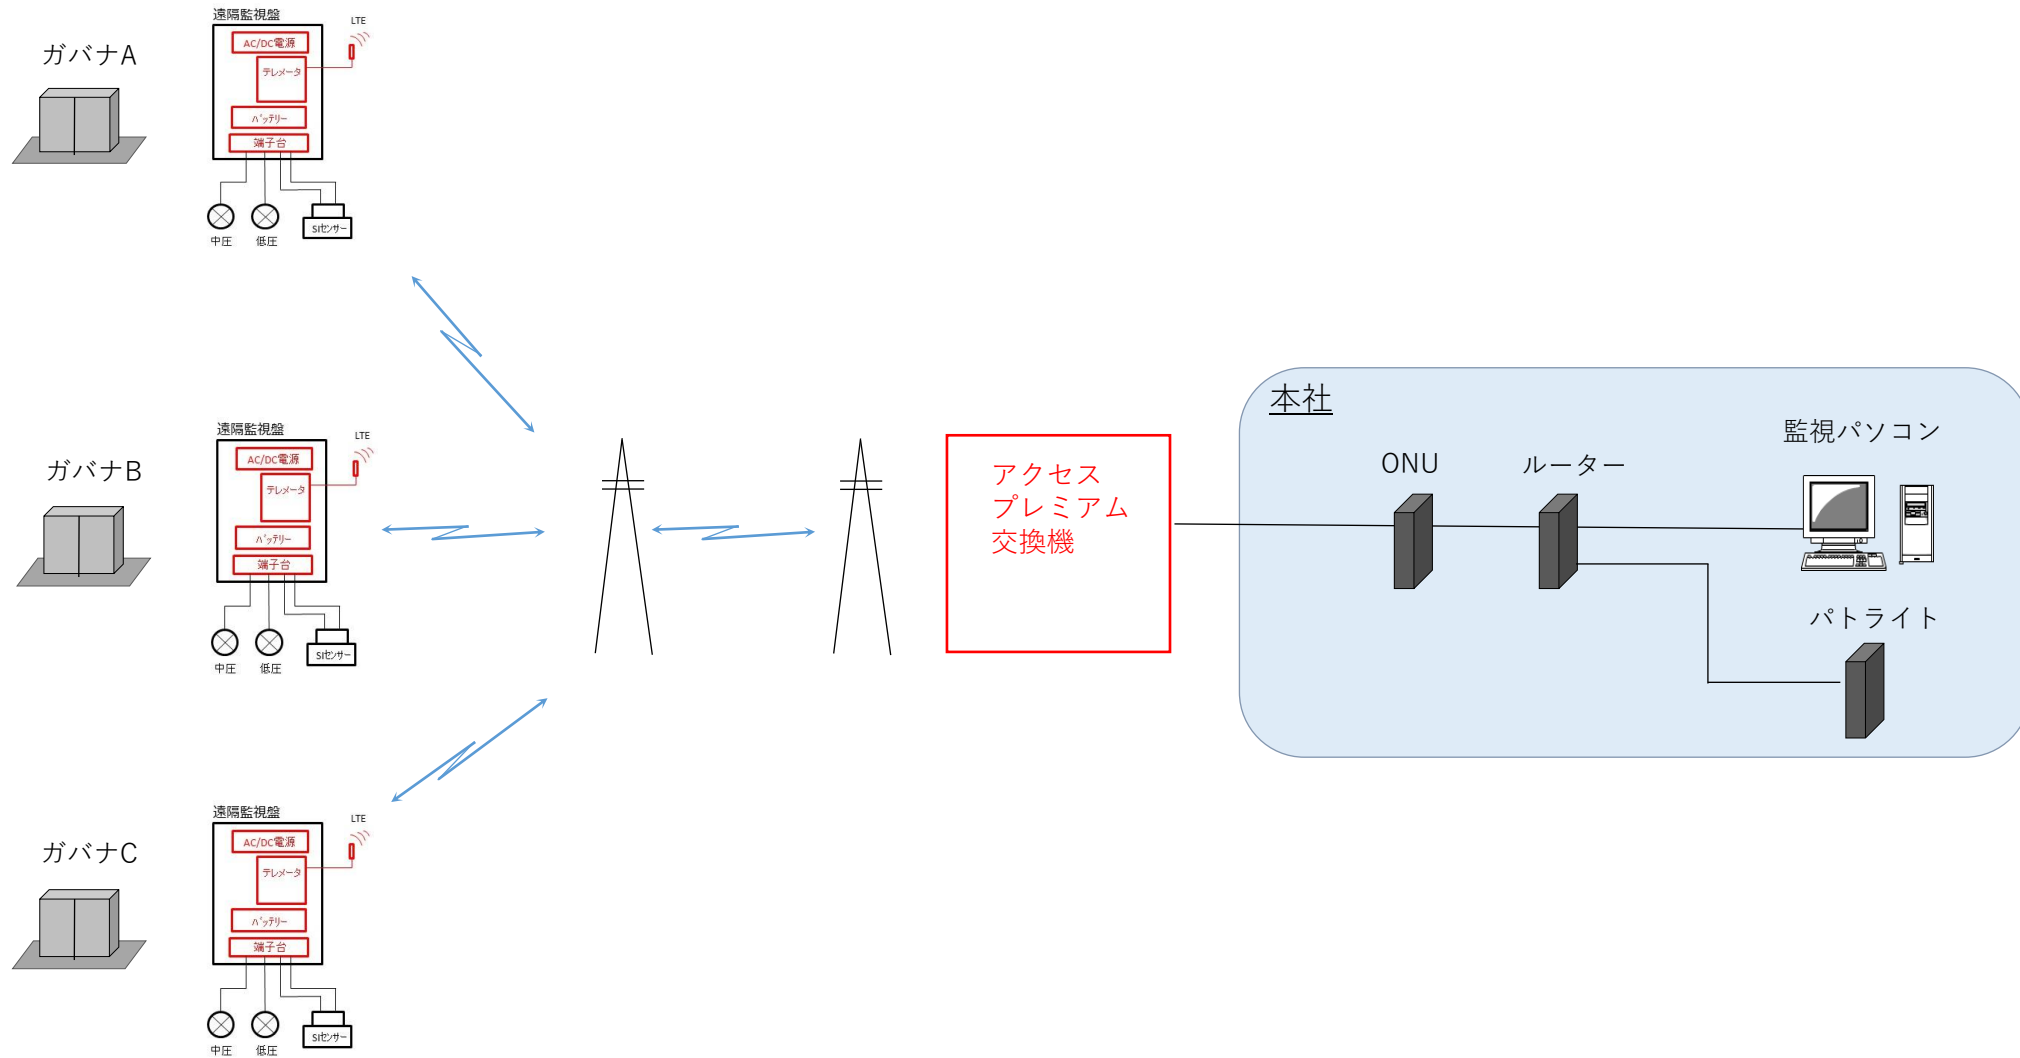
ガバナA

遠隔監視盤
LTE
AC/DC電源
テレメータ
バッテリー
端子台
中圧
低圧
SIセンサー

ガバナB

遠隔監視盤
LTE
AC/DC電源
テレメータ
バッテリー
端子台
中圧
低圧
SIセンサー

ガバナC

遠隔監視盤
LTE
AC/DC電源
テレメータ
バッテリー
端子台
中圧
低圧
SIセンサー

アクセス
プレミアム
交換機

本社
ONU
ルーター
監視パソコン
パトライト